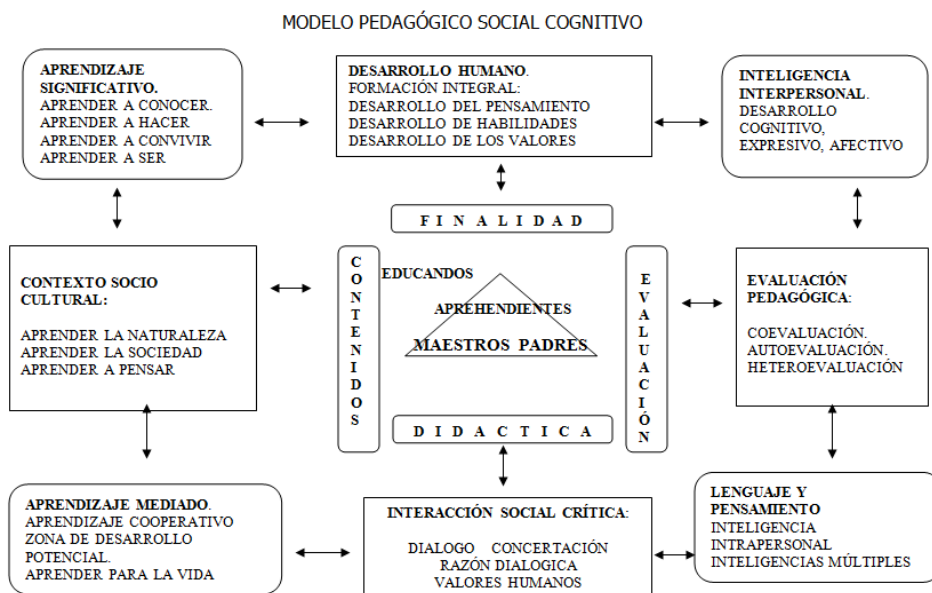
MODELO PEDAGÓGICO SOCIAL COGNITIVO

APRENDIZAJE SIGNIFICATIVO.
APRENDER A CONOCER.
APRENDER A HACER
APRENDER A CONVIVIR
APRENDER A SER

DESARROLLO HUMANO.
FORMACIÓN INTEGRAL:
DESARROLLO DEL PENSAMIENTO
DESARROLLO DE HABILIDADES
DESARROLLO DE LOS VALORES

INTELIGENCIA INTERPERSONAL.
DESARROLLO COGNITIVO,
EXPRESIVO, AFECTIVO

F I N A L I D A D

CONTEXTO SOCIO CULTURAL:

APRENDER LA NATURALEZA
APRENDER LA SOCIEDAD
APRENDER A PENSAR

C O N T E N I D O S

EDUCANDOS

APREHENDIENTES

MAESTROS PADRES

E V A L U A C I Ó N

EVALUACIÓN PEDAGÓGICA:

COEVALUACIÓN.
AUTOEVALUACIÓN.
HETEROEVALUACIÓN

D I D A C T I C A

APRENDIZAJE MEDIADO.
APRENDIZAJE COOPERATIVO
ZONA DE DESARROLLO POTENCIAL.
APRENDER PARA LA VIDA

INTERACCIÓN SOCIAL CRÍTICA:

DIALOGO CONCERTACIÓN
RAZÓN DIALOGICA
VALORES HUMANOS

LENGUAJE Y PENSAMIENTO
INTELIGENCIA INTRAPERSONAL
INTELIGENCIAS MÚLTIPLES